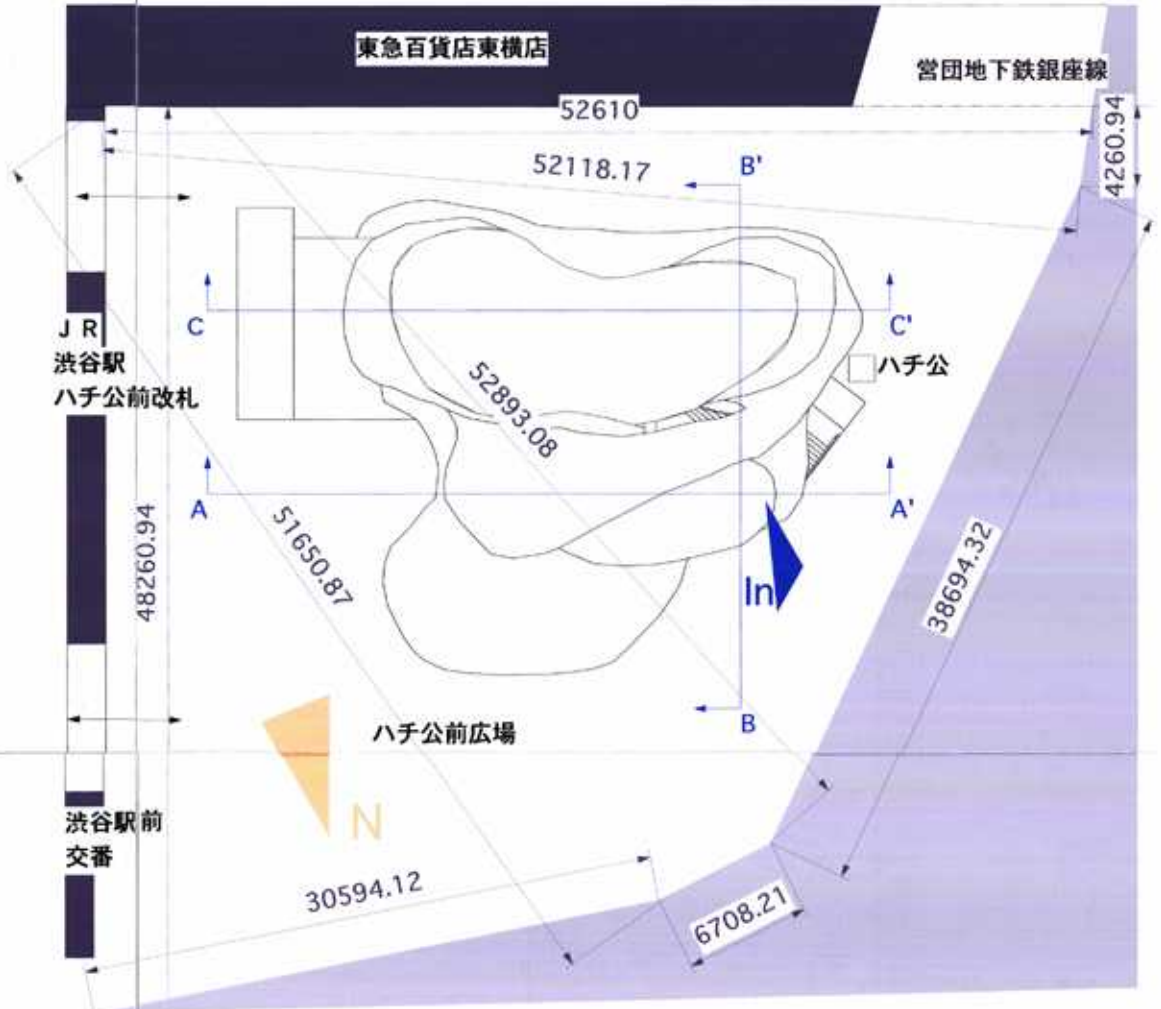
東急百貨店東横店

営団地下鉄銀座線

52610

4260.94

52118.17

B'

C

C'

JR
渋谷駅
ハチ公前改札

ハチ公

52893.08

A

A'

48260.94

51650.87

In

38694.32

B

ハチ公前広場

N

渋谷駅前
交番

30594.12

6708.21